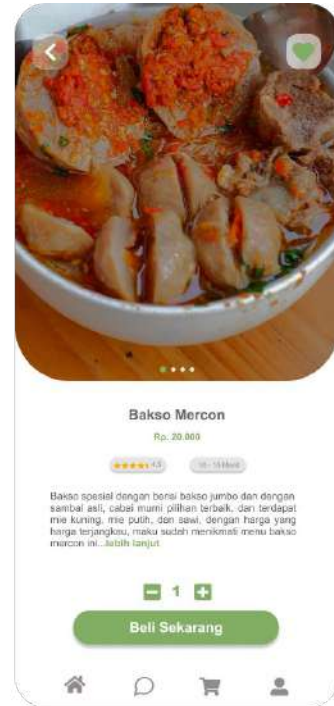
Bakso Mercon

Rp. 20.000

4.5

10 - 15 Menit

Bakso spesial dengan berisi bakso jumbo dan dengan sambal asli, cabai murni pilihan terbaik, dan terdapat mie kuning, mie putih, dan sawi, dengan harga yang harga terjangkau, mau sudah menikmati menu bakso mercon ini...lebih lanjut

1

Beli Sekarang